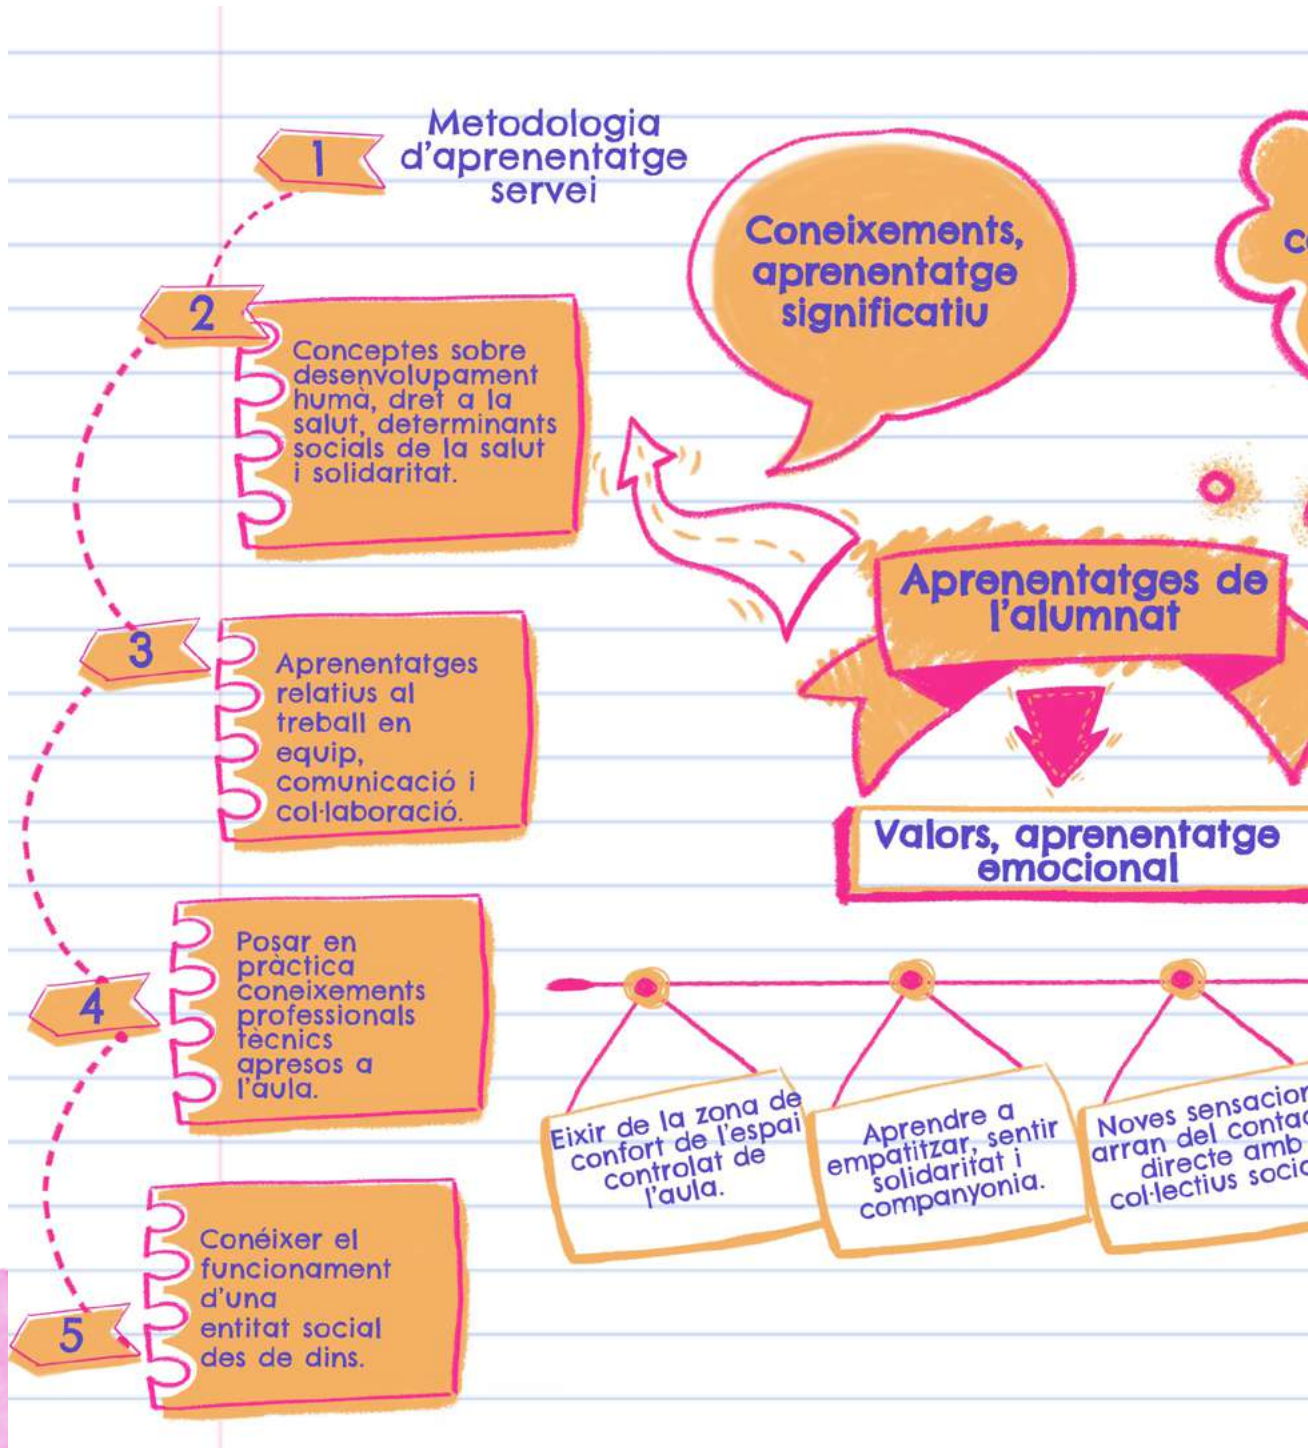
1

Metodologia d'aprenentatge servei

Coneixements, aprenentatge significatiu

C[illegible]

2

Conceptes sobre desenvolupament humà, dret a la salut, determinants socials de la salut i solidaritat.

Aprenentatges de l'alumnat

3

Aprenentatges relatius al treball en equip, comunicació i col·laboració.

Valors, aprenentatge emocional

4

Posar en pràctica coneixements professionals tècnics apresos a l'aula.

Eixir de la zona de confort de l'espai controlat de l'aula.

Aprendre a empatitzar, sentir solidaritat i companyonia.

Noves sensacion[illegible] arran del contac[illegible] directe amb col·lectius soci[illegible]

5

Conéixer el funcionament d'una entitat social des de dins.